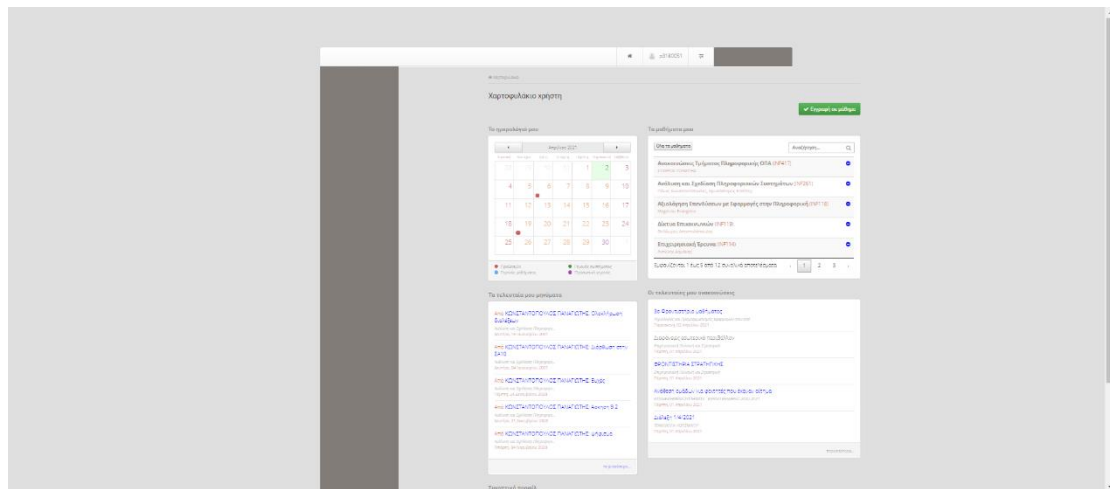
cs140051

Χαρτοφυλάκιο χρήστη

Εγγραφή σε μάθημα

Το ημερολόγιό μου

Απρίλιος 2021

| | | | | | | |
|---|---|---|---|---|---|---|
| | | | | 1 | 2 | 3 |
| 4 | 5 | 6 | 7 | 8 | 9 | 10 |
| 11 | 12 | 13 | 14 | 15 | 16 | 17 |
| 18 | 19 | 20 | 21 | 22 | 23 | 24 |
| 25 | 26 | 27 | 28 | 29 | 30 | |

Τα μαθήματά μου

Όλα τα μαθήματα

Αναζήτηση...

Αντικειμενοστρεφής Προγραμματισμός (INF417)

Ανάλυση και Σχεδίαση Πληροφοριακών Συστημάτων (INF201)

Αξιολόγηση Επιχειρήσεων με Εφαρμογές στην Πληροφορική (INF119)

Δίκτυα Επικοινωνιών (INF118)

Επιχειρησιακή Έρευνα (INF114)

1 2 3

Τα τελευταία μου μηνύματα

Από ΚΩΝΣΤΑΝΤΟΠΟΥΛΟΣ ΠΑΝΑΓΙΩΤΗΣ

Από ΚΩΝΣΤΑΝΤΟΠΟΥΛΟΣ ΠΑΝΑΓΙΩΤΗΣ

Από ΚΩΝΣΤΑΝΤΟΠΟΥΛΟΣ ΠΑΝΑΓΙΩΤΗΣ

Από ΚΩΝΣΤΑΝΤΟΠΟΥΛΟΣ ΠΑΝΑΓΙΩΤΗΣ Άσκηση 5-2

Από ΚΩΝΣΤΑΝΤΟΠΟΥΛΟΣ ΠΑΝΑΓΙΩΤΗΣ

Οι τελευταίες μου ανακοινώσεις

ΣΤΡΑΤΗΓΙΚΗ

Διάλεξη 7/4/2021